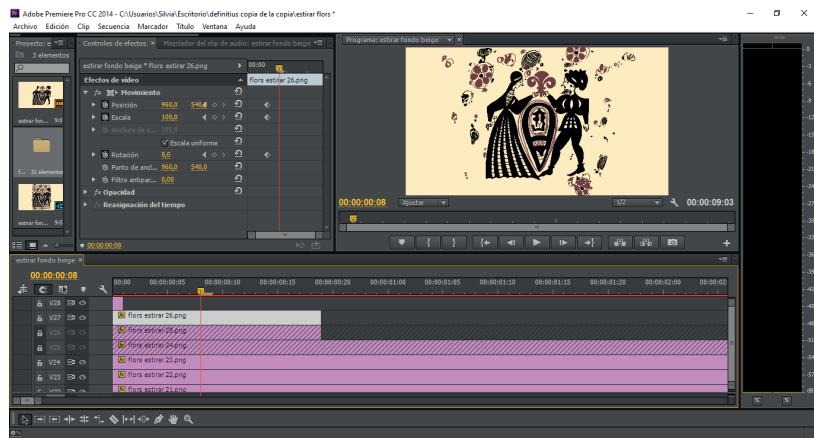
Adobe Premiere Pro CC 2014 - C:\Usuarios\Silvia\Escritorio\definitius copia de la copia\estirar flors *
Archivo Edición Clip Secuencia Marcador Título Ventana Ayuda

Proyecto: c
3 elementos
estirar fons 9:0
f... 31 elementos
estirar fons 9:0

Controles de efectos
Mezclador del clip de audio: estirar fondo beige
estirar fondo beige * flors estirar 26.png
00:00
flors estirar 26.png
Efectos de vídeo
fx Movimiento
Posición 960,0 540,0
Escala 100,0
Anchura de e... 100,0
Escala uniforme
Rotación 0,0
Punto de ancl... 960,0 540,0
Filtro antipar... 0,00
fx Opacidad
Reasignación del tiempo
00:00:00:08

Programa: estirar fondo beige
00:00:00:08
Ajustar
1/2
00:00:09:03

estirar fondo beige
00:00:00:08
00:00 00:00:00:05 00:00:00:10 00:00:00:15 00:00:00:20 00:00:01:00 00:00:01:05 00:00:01:10 00:00:01:15 00:00:01:20 00:00:02:00 00:00:02
V28
V27 flors estirar 26.png
V26 flors estirar 25.png
V25 flors estirar 24.png
V24 flors estirar 23.png
V23 flors estirar 22.png
V22 flors estirar 21.png

0 -3 -6 -9 -12 -15 -18 -21 -24 -27 -30 -33 -36 -39 -42 -45 -48 -51 -54 -57 dB
S S